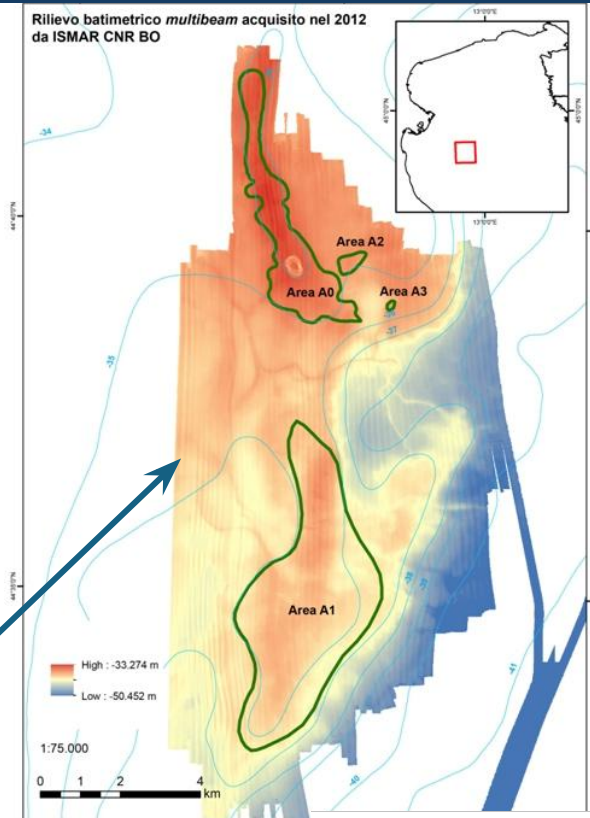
Rilievo batimetrico multibeam acquisito nel 2012 da ISMAR CNR BO

13°0'0"E

45°0'0"N

45°0'0"N

13°0'0"E

-34

44°40'0"N

Area A2

Area A0

Area A3

-37

-35

-36

Area A1

44°35'0"N

-38

-39

-41

High : -33,274 m

Low : -50,452 m

-40

1:75.000

0 1 2 4 km